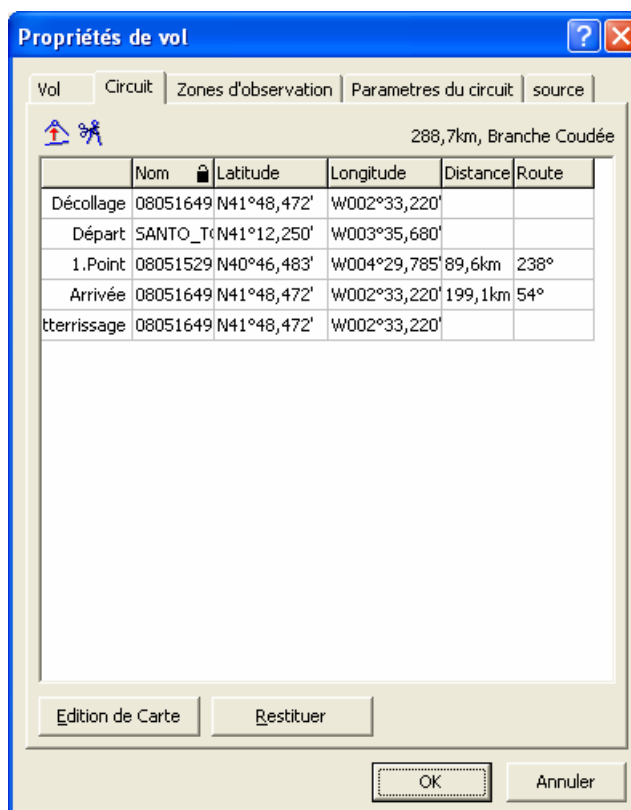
Propriétés de vol

?

Vol | Circuit | Zones d'observation | Parametres du circuit | source

288,7km, Branche Coudée

| | Nom | Latitude | Longitude | Distance | Route |
|---|---|---|---|---|---|
| Décollage | 08051649 | N41°48,472' | W002°33,220' | | |
| Départ | SANTO_T | N41°12,250' | W003°35,680' | | |
| 1.Point | 08051529 | N40°46,483' | W004°29,785' | 89,6km | 238° |
| Arrivée | 08051649 | N41°48,472' | W002°33,220' | 199,1km | 54° |
| tterrissage | 08051649 | N41°48,472' | W002°33,220' | | |

Edition de Carte | Restituer

OK | Annuler